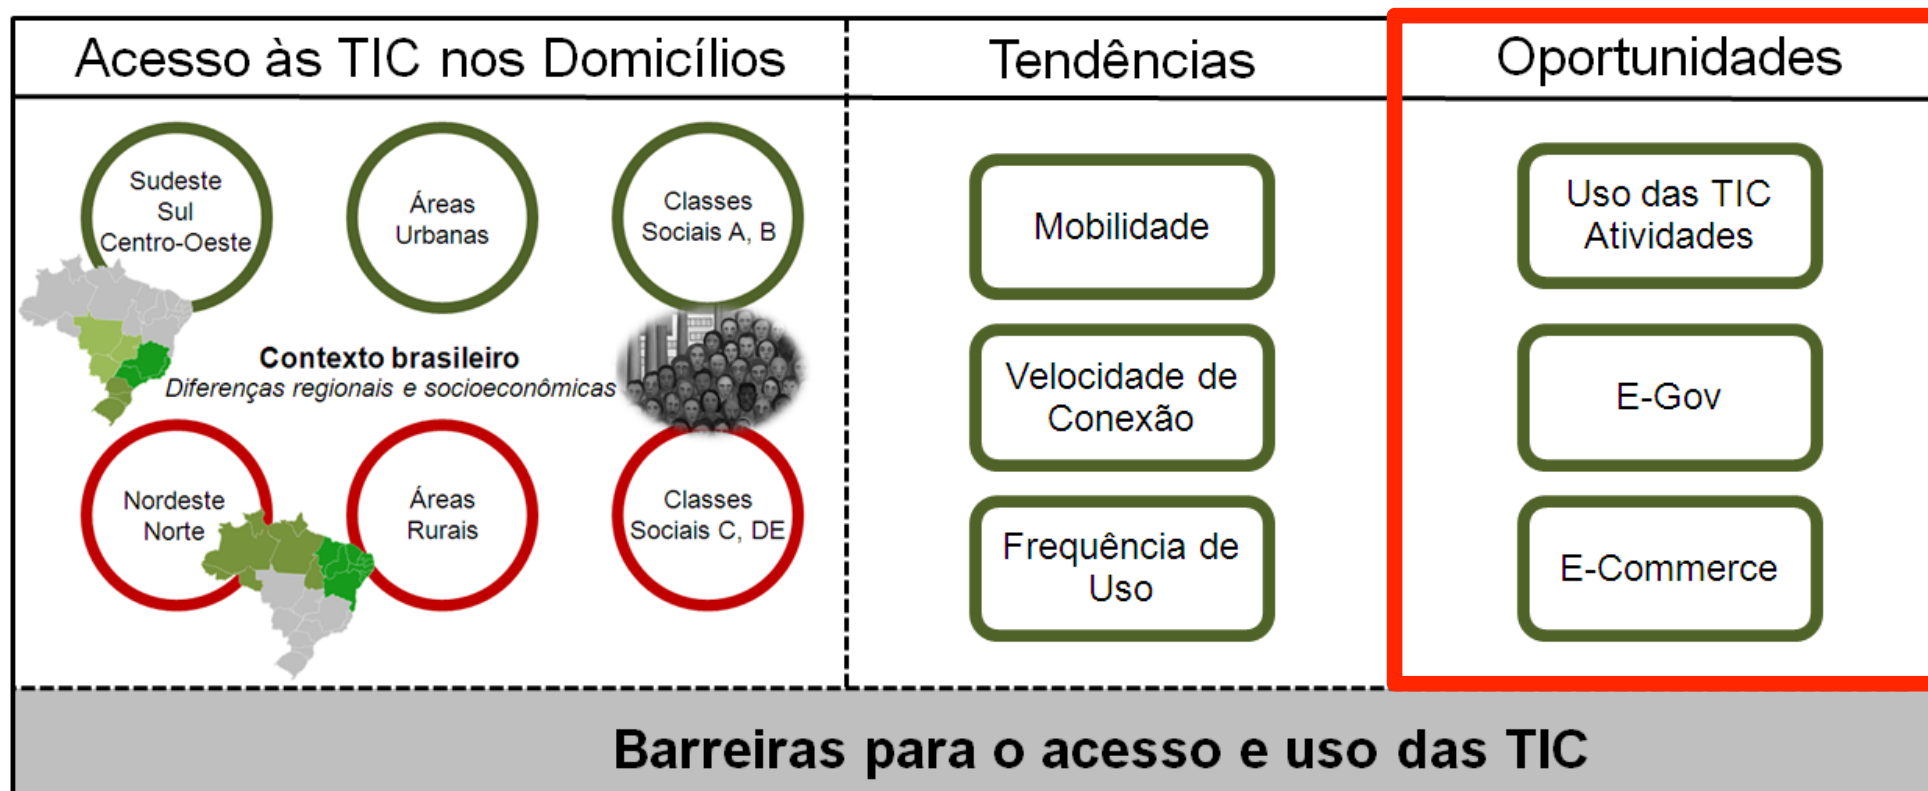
Acesso às TIC nos Domicílios

Sudeste
Sul
Centro-Oeste

Áreas
Urbanas

Classes
Sociais A, B

Contexto brasileiro
*Diferenças regionais e socioeconômicas*

Nordeste
Norte

Áreas
Rurais

Classes
Sociais C, DE

Tendências

Mobilidade

Velocidade de Conexão

Frequência de Uso

Oportunidades

Uso das TIC
Atividades

E-Gov

E-Commerce

Barreiras para o acesso e uso das TIC